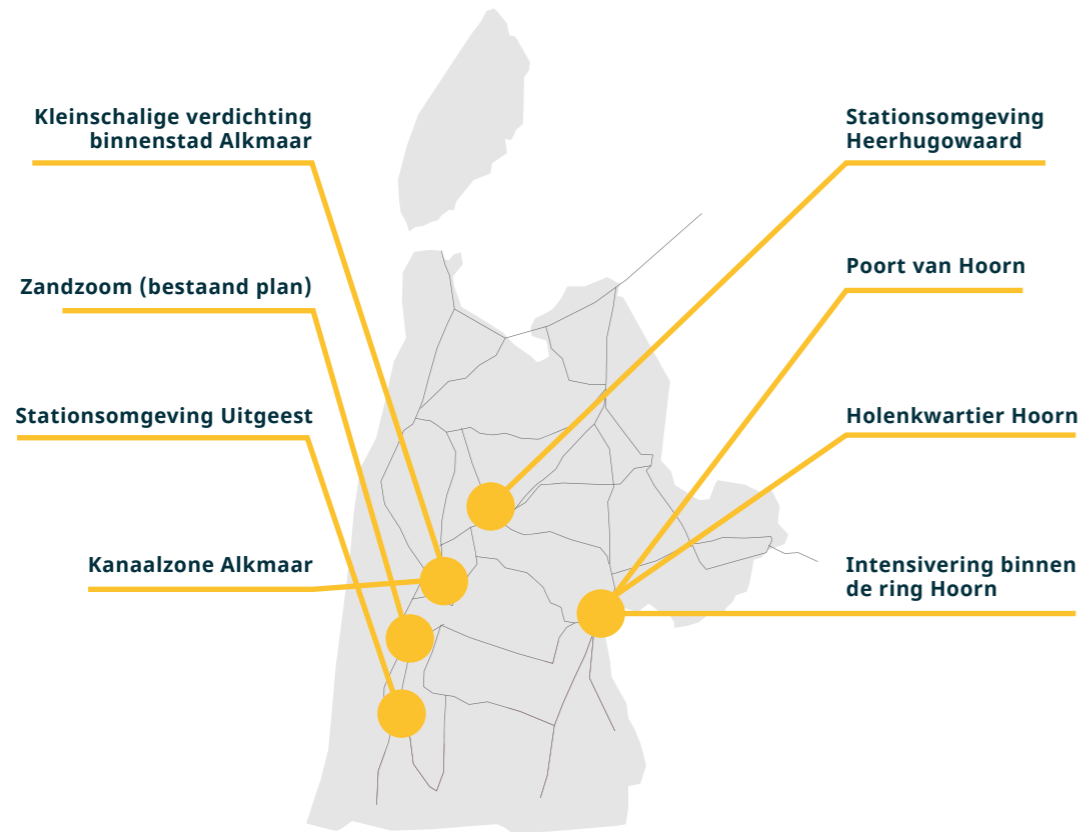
Kleinschalige verdichting binnenstad Alkmaar

Zandzoom (bestaand plan)

Stationsomgeving Uitgeest

Kanaalzone Alkmaar

Stationsomgeving Heerhugowaard

Poort van Hoorn

Holenkwartier Hoorn

Intensivering binnen de ring Hoorn